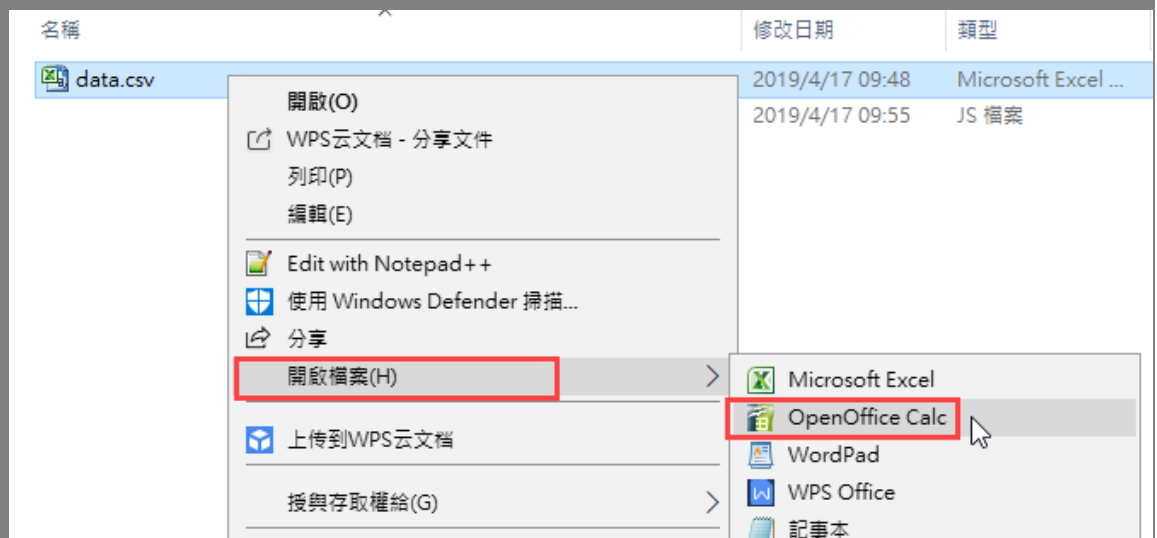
名稱

修改日期

類型

data.csv

2019/4/17 09:48

Microsoft Excel ...

2019/4/17 09:55

JS 檔案

開啟(O)

WPS云文档 - 分享文件

列印(P)

編輯(E)

Edit with Notepad++

使用 Windows Defender 掃描...

分享

開啟檔案(H)

上传到WPS云文档

授與存取權給(G)

Microsoft Excel

OpenOffice Calc

WordPad

WPS Office

記事本